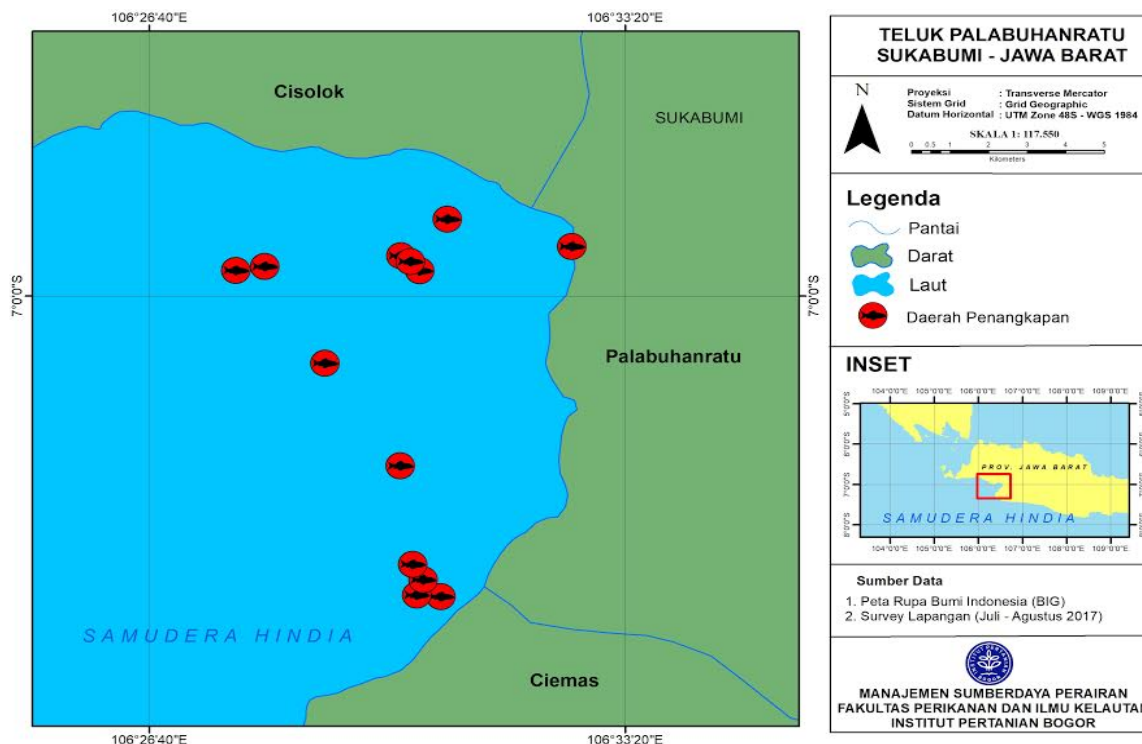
106°26'40"E

106°33'20"E

Cisolok

SUKABUMI

7°0'0"S

7°0'0"S

Palabuhanratu

SAMUDERA HINDIA

Ciemas

106°26'40"E

106°33'20"E

TELUK PALABUHANRATU
SUKABUMI - JAWA BARAT

N

Proyeksi : Transverse Mercator
Sistem Grid : Grid Geographic
Datum Horizontal : UTM Zone 48S - WGS 1984

SKALA 1: 117.550

0 0.5 1 2 3 4 5
Kilometers

Legenda
Pantai
Darat
Laut
Daerah Penangkapan

INSET

104°0'0"E 105°0'0"E 106°0'0"E 107°0'0"E 108°0'0"E 109°0'0"E

5°0'0"S
6°0'0"S
7°0'0"S
8°0'0"S

PROV. JAWA BARAT

SAMUDERA HINDIA

104°0'0"E 105°0'0"E 106°0'0"E 107°0'0"E 108°0'0"E 109°0'0"E

Sumber Data
1. Peta Rupa Bumi Indonesia (BIG)
2. Survey Lapangan (Juli - Agustus 2017)

MANAJEMEN SUMBERDAYA PERAIRAN
FAKULTAS PERIKANAN DAN ILMU KELAUTAN
INSTITUT PERTANIAN BOGOR